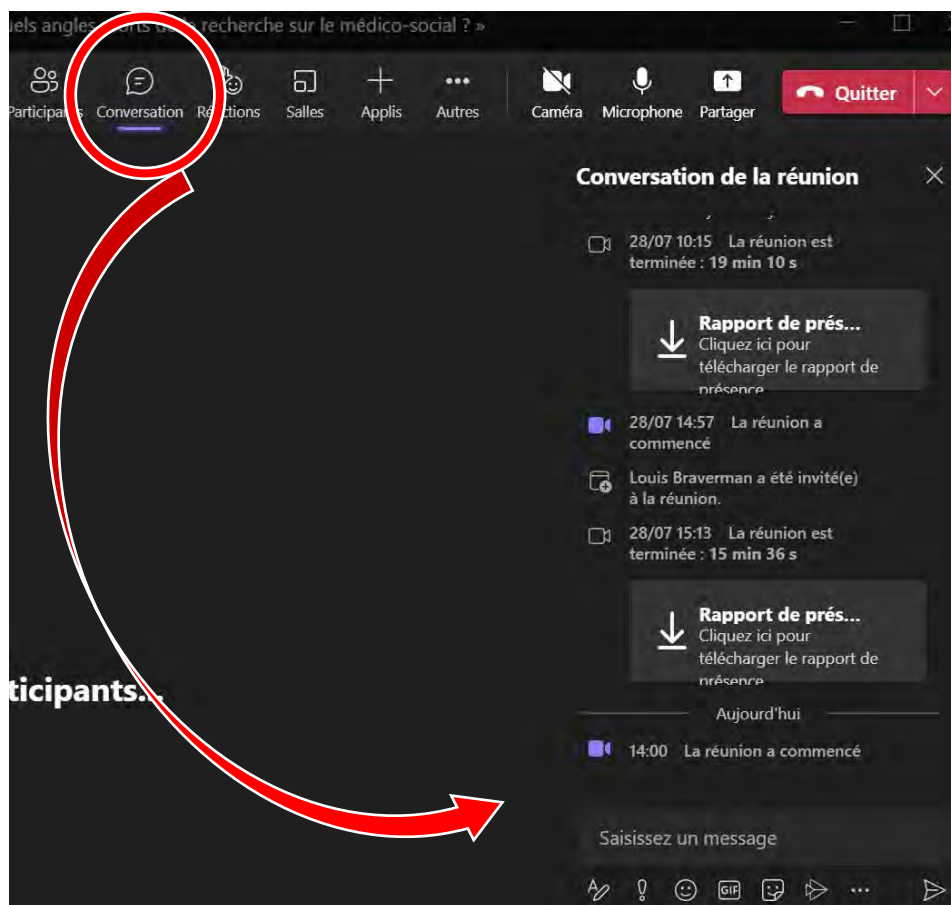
uels angles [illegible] recherche sur le médico-social ? »

Participants Conversation Réactions Salles Applis Autres Caméra Microphone Partager Quitter

Conversation de la réunion

28/07 10:15 La réunion est terminée : 19 min 10 s

Rapport de prés...
Cliquez ici pour télécharger le rapport de présence

28/07 14:57 La réunion a commencé

Louis Braverman a été invité(e) à la réunion.

28/07 15:13 La réunion est terminée : 15 min 36 s

Rapport de prés...
Cliquez ici pour télécharger le rapport de présence

Aujourd'hui

14:00 La réunion a commencé

ticipants...

Saisissez un message

GIF